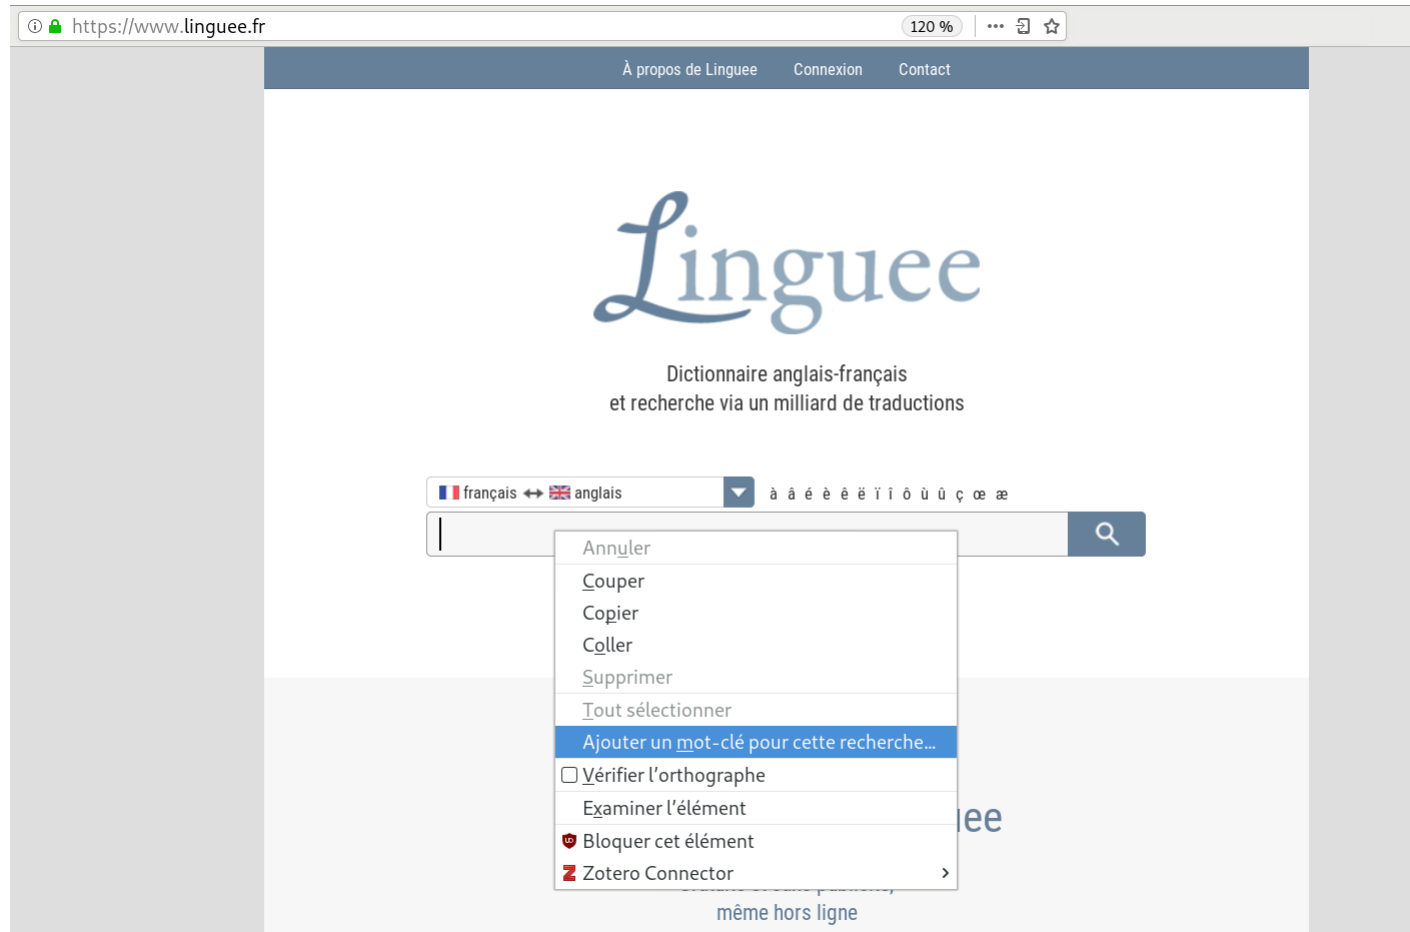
https://www.linguee.fr 120 %

À propos de Linguee Connexion Contact

Linguee

Dictionnaire anglais-français
et recherche via un milliard de traductions

français ↔ anglais

à â é è ê ë ï î ô ù û ç œ æ

Annuler
Couper
Copier
Coller
Supprimer
Tout sélectionner
Ajouter un mot-clé pour cette recherche…
Vérifier l'orthographe
Examiner l'élément
Bloquer cet élément
Zotero Connector

ee

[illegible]

même hors ligne